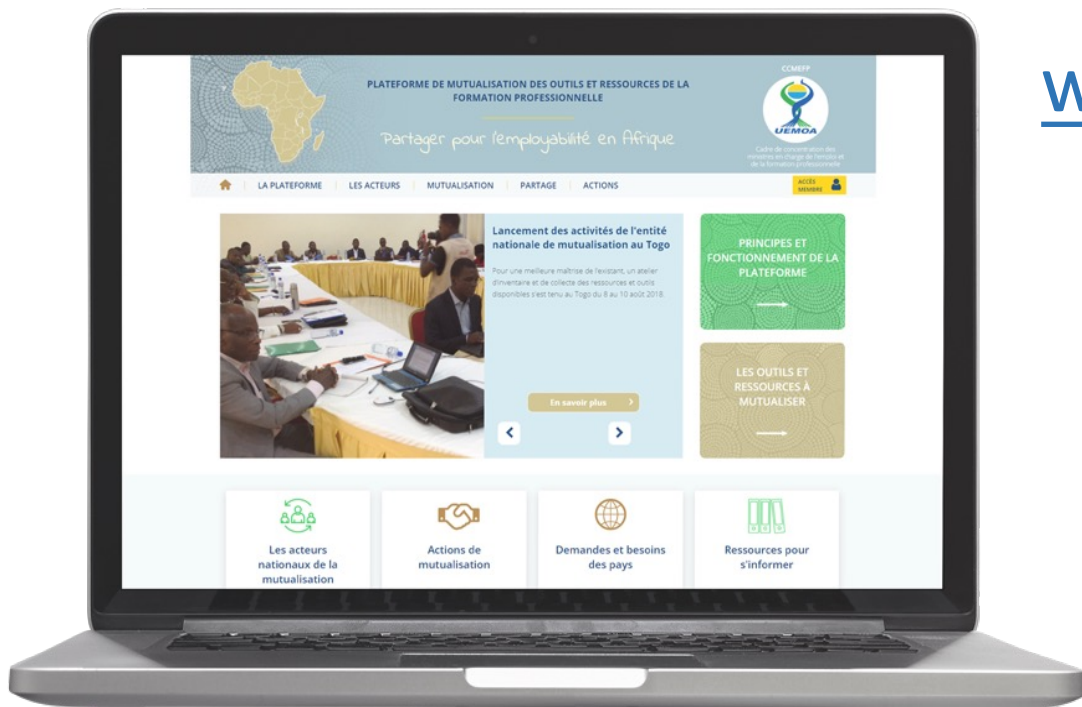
PLATEFORME DE MUTUALISATION DES OUTILS ET RESSOURCES DE LA FORMATION PROFESSIONNELLE

Partager pour l'employabilité en Afrique

CCMEFP

UEMOA

Cadre de concertation des ministres en charge de l'emploi et de la formation professionnelle

LA PLATEFORME | LES ACTEURS | MUTUALISATION | PARTAGE | ACTIONS

ACCÈS MEMBRE

Lancement des activités de l'entité nationale de mutualisation au Togo

Pour une meilleure maîtrise de l'existant, un atelier d'inventaire et de collecte des ressources et outils disponibles s'est tenu au Togo du 8 au 10 août 2018.

En savoir plus

PRINCIPES ET FONCTIONNEMENT DE LA PLATEFORME

LES OUTILS ET RESSOURCES À MUTUALISER

Les acteurs nationaux de la mutualisation

Actions de mutualisation

Demandes et besoins des pays

Ressources pour s'informer

W